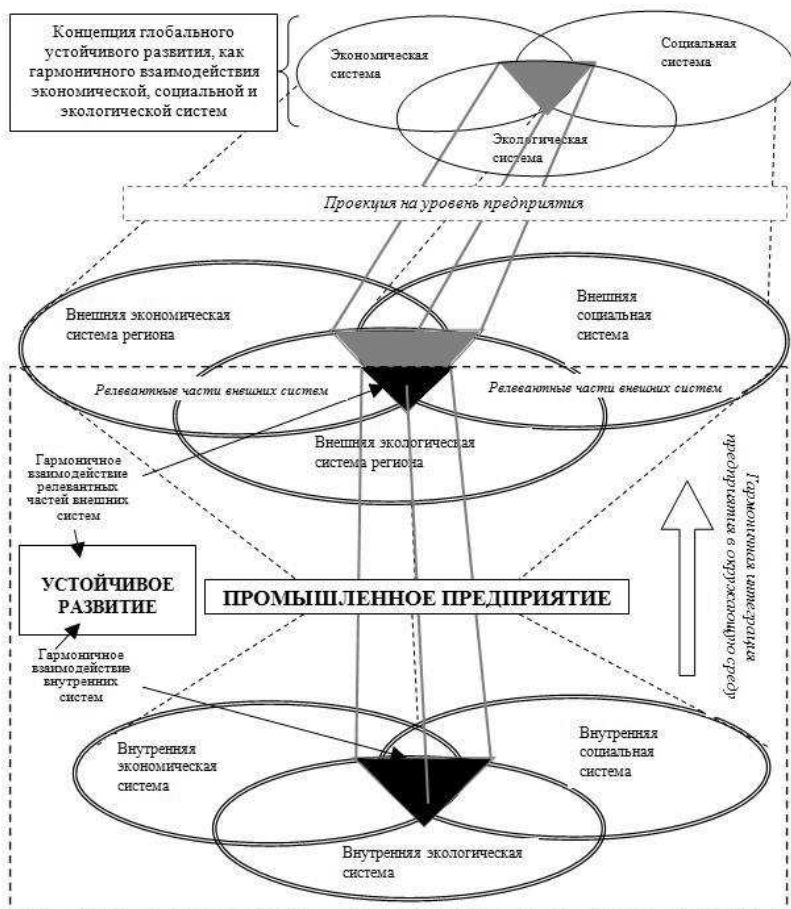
Концепция глобального устойчивого развития, как гармоничного взаимодействия экономической, социальной и экологической систем

Экономическая система

Социальная система

Экологическая система

Проекция на уровень предприятия

Внешняя экономическая система региона

Внешняя социальная система

Релевантные части внешних систем

Релевантные части внешних систем

Внешняя экологическая система региона

Гармоничное взаимодействие релевантных частей внешних систем

УСТОЙЧИВОЕ РАЗВИТИЕ

ПРОМЫШЛЕННОЕ ПРЕДПРИЯТИЕ

Гармоничное взаимодействие внутренних систем

Гармоничная интеграция предприятия в окружающую среду

Внутренняя экономическая система

Внутренняя социальная система

Внутренняя экологическая система